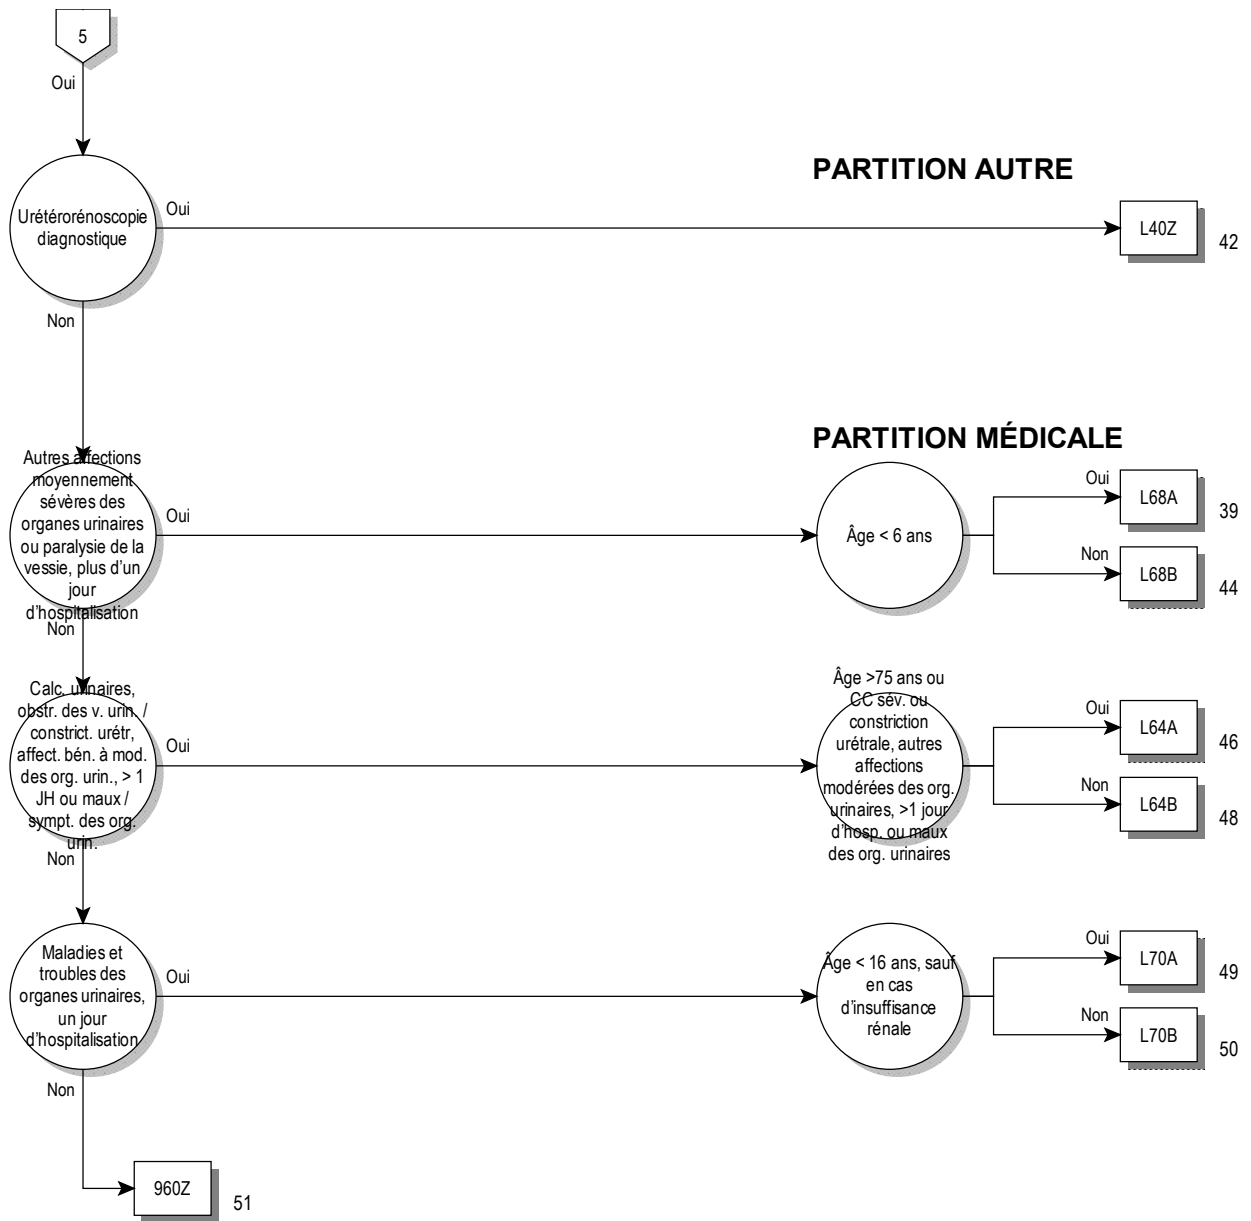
5

Oui

PARTITION AUTRE

Urétérorénoscopie diagnostique

Oui

L40Z

42

Non

PARTITION MÉDICALE

Autres affections moyennement sévères des organes urinaires ou paralysie de la vessie, plus d'un jour d'hospitalisation

Oui

Âge < 6 ans

Oui

L68A

39

Non

L68B

44

Non

Calc. urinaires, obstr. des v. urin. / constrict. urétr, affect. bén. à mod. des org. urin., > 1 JH ou maux / sympt. des org. urin.

Oui

Âge >75 ans ou CC sév. ou constriction urétrale, autres affections modérées des org. urinaires, >1 jour d'hosp. ou maux des org. urinaires

Oui

L64A

46

Non

L64B

48

Non

Maladies et troubles des organes urinaires, un jour d'hospitalisation

Oui

Âge < 16 ans, sauf en cas d'insuffisance rénale

Oui

L70A

49

Non

L70B

50

Non

960Z

51